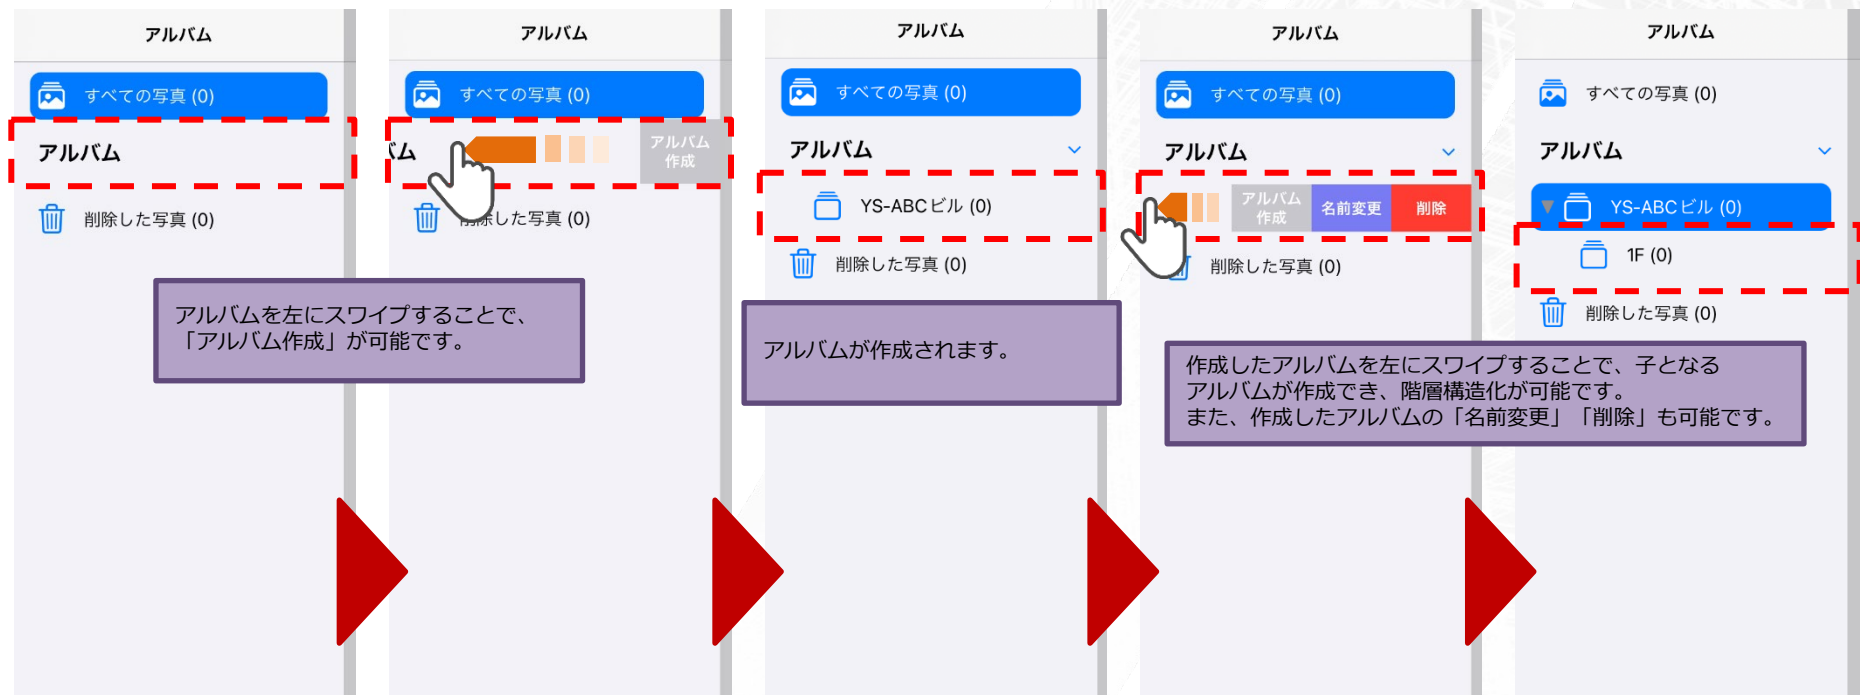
アルバム

すべての写真 (0)

アルバム

削除した写真 (0)

アルバムを左にスワイプすることで、「アルバム作成」が可能です。

アルバム

すべての写真 (0)

ム

アルバム作成

削除した写真 (0)

アルバム

すべての写真 (0)

アルバム

YS-ABCビル (0)

削除した写真 (0)

アルバムが作成されます。

アルバム

すべての写真 (0)

アルバム

アルバム作成

名前変更

削除

削除した写真 (0)

アルバム

すべての写真 (0)

アルバム

YS-ABCビル (0)

1F (0)

削除した写真 (0)

作成したアルバムを左にスワイプすることで、子となるアルバムが作成でき、階層構造化が可能です。
また、作成したアルバムの「名前変更」「削除」も可能です。